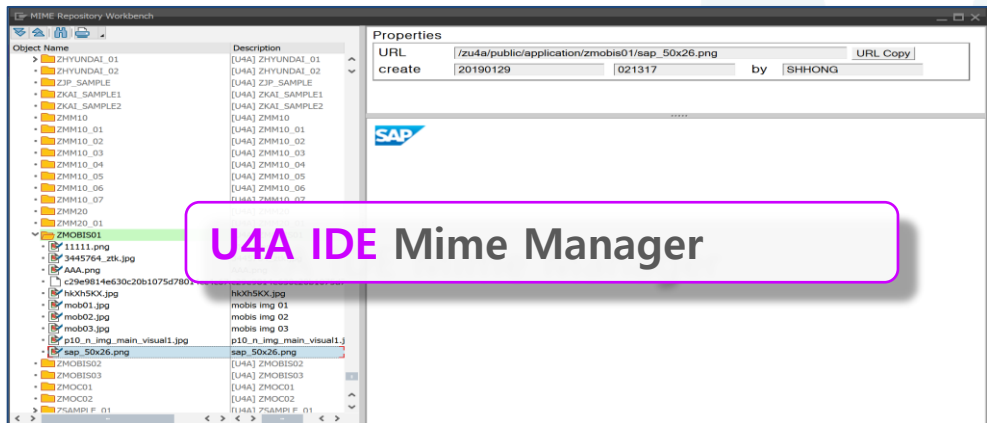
MIME Repository Workbench

| Object Name | Description |
|---|---|
| ZHYUNDAI_01 | [U4A] ZHYUNDAI_01 |
| ZHYUNDAI_02 | [U4A] ZHYUNDAI_02 |
| ZJP_SAMPLE | [U4A] ZJP_SAMPLE |
| ZKAI_SAMPLE1 | [U4A] ZKAI_SAMPLE1 |
| ZKAI_SAMPLE2 | [U4A] ZKAI_SAMPLE2 |
| ZMM10 | [U4A] ZMM10 |
| ZMM10_01 | [U4A] ZMM10_01 |
| ZMM10_02 | [U4A] ZMM10_02 |
| ZMM10_03 | [U4A] ZMM10_03 |
| ZMM10_04 | [U4A] ZMM10_04 |
| ZMM10_05 | [U4A] ZMM10_05 |
| ZMM10_06 | [U4A] ZMM10_06 |
| ZMM10_07 | [U4A] ZMM10_07 |
| ZMM20 | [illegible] |
| ZMM20_01 | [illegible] |
| ZMOBIS01 | |
| 11111.png | |
| 3445764_ztk.jpg | |
| AAA.png | |
| c29e9814e630c20b1075d7801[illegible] | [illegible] |
| hkXh5KX.jpg | hkXh5KX.jpg |
| mob01.jpg | mobis img 01 |
| mob02.jpg | mobis img 02 |
| mob03.jpg | mobis img 03 |
| p10_n_img_main_visual1.jpg | p10_n_img_main_visual1.j |
| sap_50x26.png | sap_50x26.png |
| ZMOBIS02 | [U4A] ZMOBIS02 |
| ZMOBIS03 | [U4A] ZMOBIS03 |
| ZMOC01 | [U4A] ZMOC01 |
| ZMOC02 | [U4A] ZMOC02 |
| ZSAMPLE_01 | [U4A] ZSAMPLE_01 |

Properties

URL /zu4a/public/application/zmobis01/sap_50x26.png URL Copy
create 20190129 021317 by SHHONG

SAP

U4A IDE Mime Manager